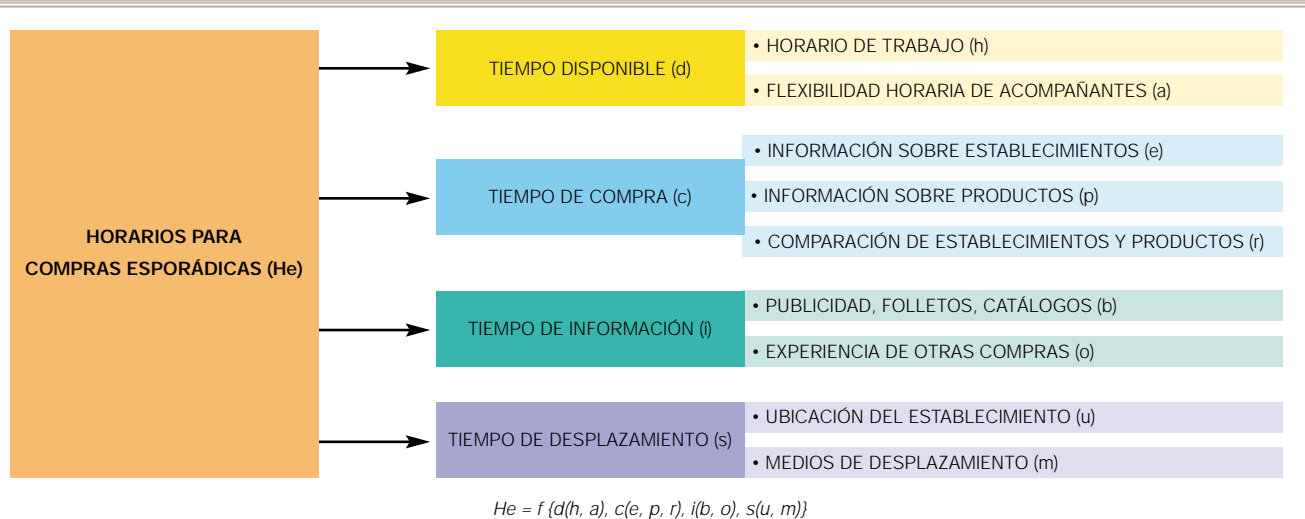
HORARIOS PARA COMPRAS ESPORÁDICAS (He)

TIEMPO DISPONIBLE (d)

• HORARIO DE TRABAJO (h)

• FLEXIBILIDAD HORARIA DE ACOMPAÑANTES (a)

TIEMPO DE COMPRA (c)

• INFORMACIÓN SOBRE ESTABLECIMIENTOS (e)

• INFORMACIÓN SOBRE PRODUCTOS (p)

• COMPARACIÓN DE ESTABLECIMIENTOS Y PRODUCTOS (r)

TIEMPO DE INFORMACIÓN (i)

• PUBLICIDAD, FOLLETOS, CATÁLOGOS (b)

• EXPERIENCIA DE OTRAS COMPRAS (o)

TIEMPO DE DESPLAZAMIENTO (s)

• UBICACIÓN DEL ESTABLECIMIENTO (u)

• MEDIOS DE DESPLAZAMIENTO (m)

$He = f\{d(h, a), c(e, p, r), i(b, o), s(u, m)\}$